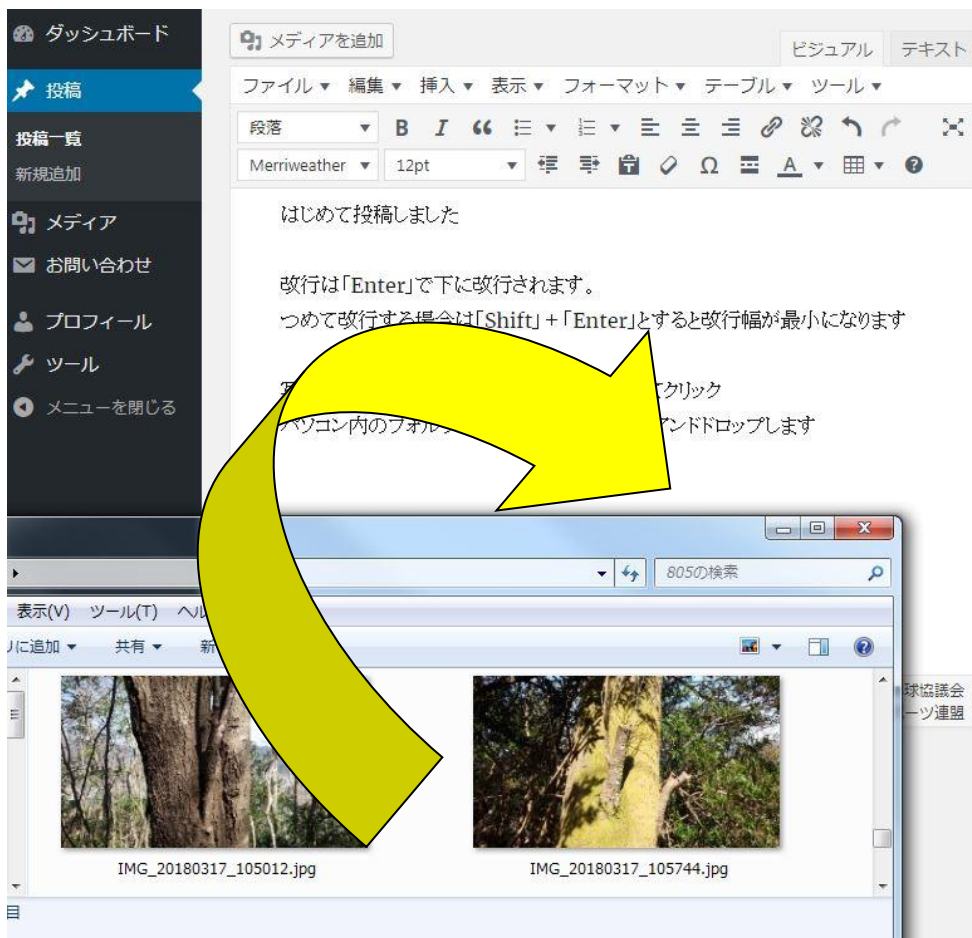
ダッシュボード
投稿
投稿一覧
新規追加
メディア
お問い合わせ
プロフィール
ツール
メニューを閉じる

メディアを追加
ビジュアル テキスト
ファイル ▾ 編集 ▾ 挿入 ▾ 表示 ▾ フォーマット ▾ テーブル ▾ ツール ▾
段落
Merriweather
12pt

はじめて投稿しました

改行は「Enter」で下に改行されます。
つめて改行する場合は「Shift」+「Enter」とすると改行幅が最小になります

写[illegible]クリック
パソコン内のフォル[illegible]アンドドロップします

805の検索
表示(V) ツール(T) ヘル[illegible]
リに追加 ▾ 共有 ▾ 新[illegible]
球協議会
ーツ連盟
IMG_20180317_105012.jpg
IMG_20180317_105744.jpg
目